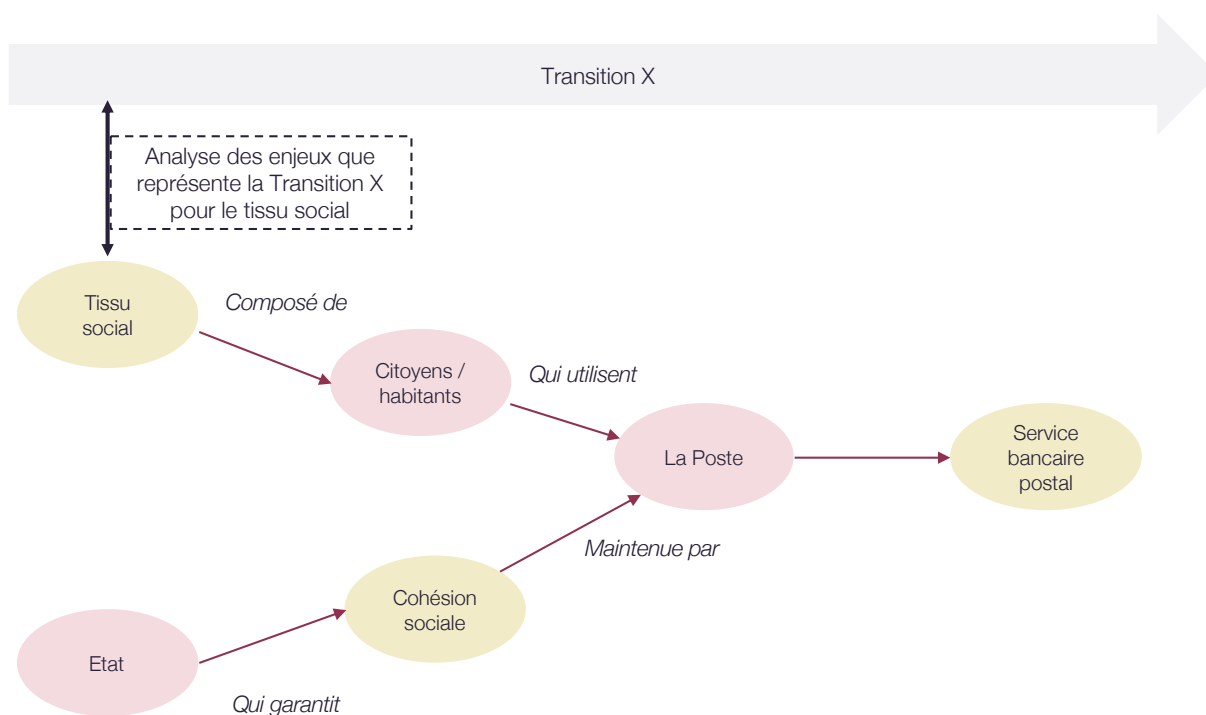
Transition X

Analyse des enjeux que représente la Transition X pour le tissu social

Tissu social

Composé de

Citoyens / habitants

Qui utilisent

La Poste

Service bancaire postal

Maintenue par

Cohésion sociale

Etat

Qui garantit